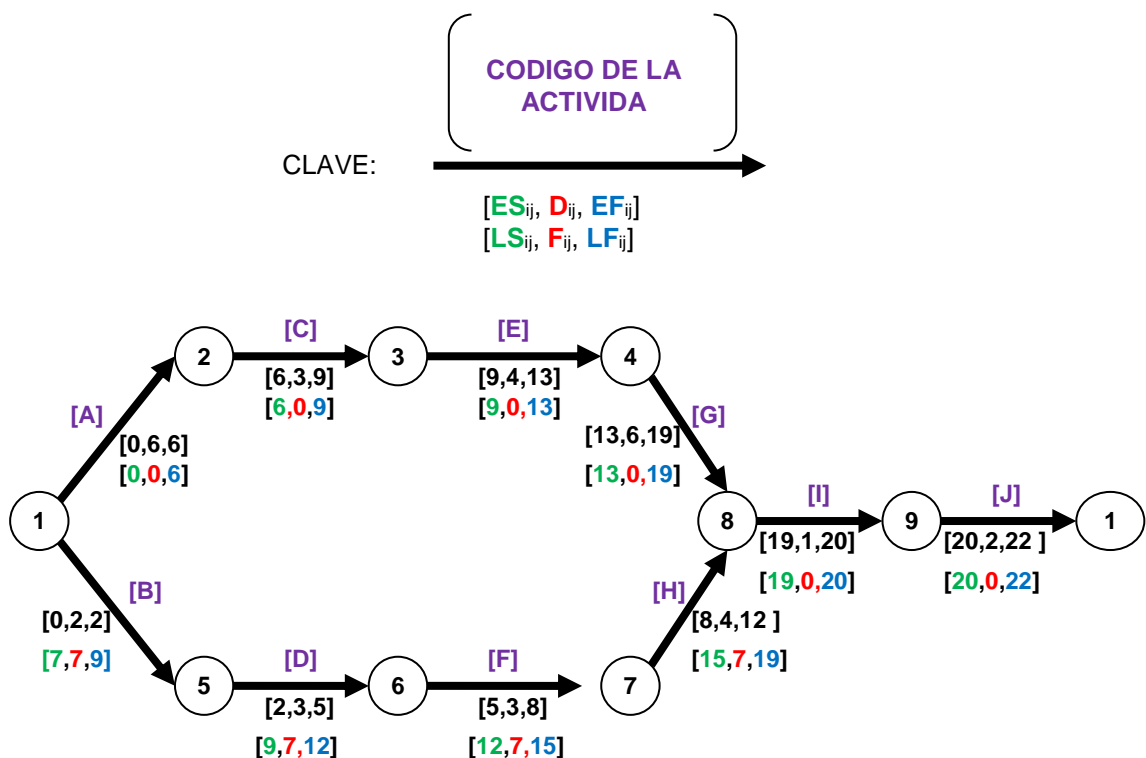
CODIGO DE LA ACTIVIDA

CLAVE:

[ES$_{ij}$, D$_{ij}$, EF$_{ij}$]
[LS$_{ij}$, F$_{ij}$, LF$_{ij}$]

2

[C]

3

[E]

4

[6,3,9]
[6,0,9]

[9,4,13]
[9,0,13]

[A]

[0,6,6]
[0,0,6]

[13,6,19]

[G]

[13,0,19]

1

8

[I]

9

[J]

1

[19,1,20]

[20,2,22 ]

[19,0,20]

[20,0,22]

[B]

[H]

[0,2,2]

[8,4,12 ]

[7,7,9]

[15,7,19]

5

[D]

6

[F]

7

[2,3,5]

[5,3,8]

[9,7,12]

[12,7,15]